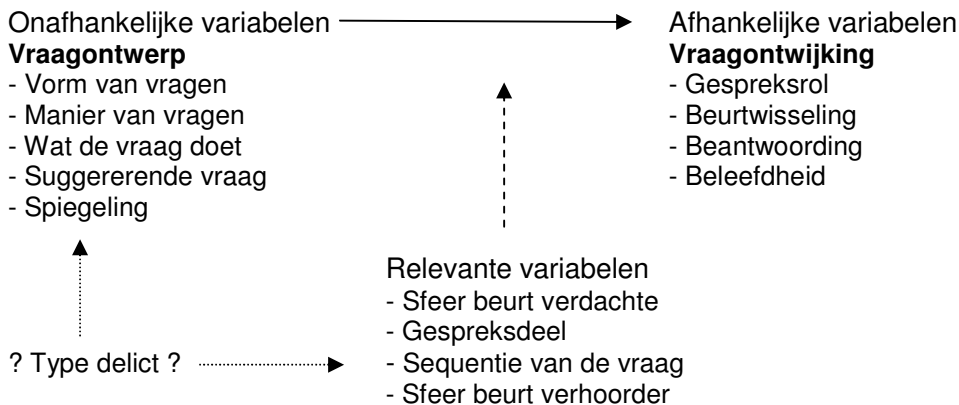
Onafhankelijke variabelen

**Vraagontwerp**
- Vorm van vragen
- Manier van vragen
- Wat de vraag doet
- Suggererende vraag
- Spiegeling

Afhankelijke variabelen

**Vraagontwijking**
- Gespreksrol
- Beurtwisseling
- Beantwoording
- Beleefdheid

Relevante variabelen
- Sfeer beurt verdachte
- Gespreksdeel
- Sequentie van de vraag
- Sfeer beurt verhoorder

? Type delict ?